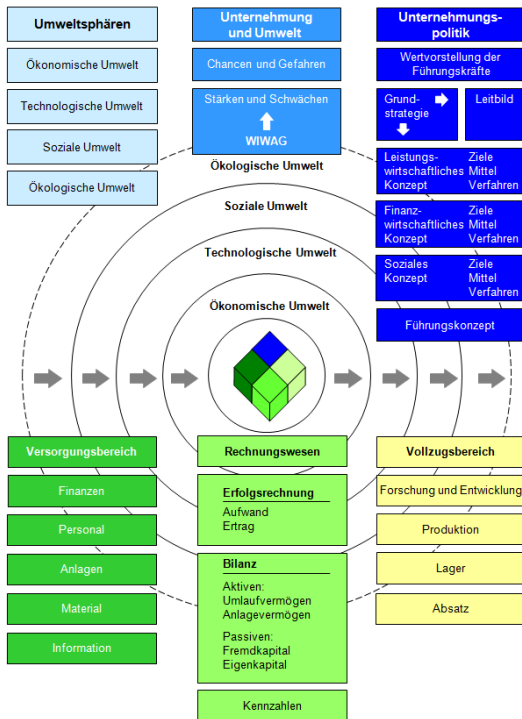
Umweltsphären

Ökonomische Umwelt

Technologische Umwelt

Soziale Umwelt

Ökologische Umwelt

Unternehmung und Umwelt

Chancen und Gefahren

Stärken und Schwächen

WIWAG

Unternehmungspolitik

Wertvorstellung der Führungskräfte

Grundstrategie

Leitbild

Leistungswirtschaftliches Konzept | Ziele Mittel Verfahren

Finanzwirtschaftliches Konzept | Ziele Mittel Verfahren

Soziales Konzept | Ziele Mittel Verfahren

Führungskonzept

Ökologische Umwelt

Soziale Umwelt

Technologische Umwelt

Ökonomische Umwelt

Versorgungsbereich

Finanzen

Personal

Anlagen

Material

Information

Rechnungswesen

Erfolgsrechnung
Aufwand
Ertrag

Bilanz
Aktiven:
Umlaufvermögen
Anlagevermögen
Passiven:
Fremdkapital
Eigenkapital

Kennzahlen

Vollzugsbereich

Forschung und Entwicklung

Produktion

Lager

Absatz